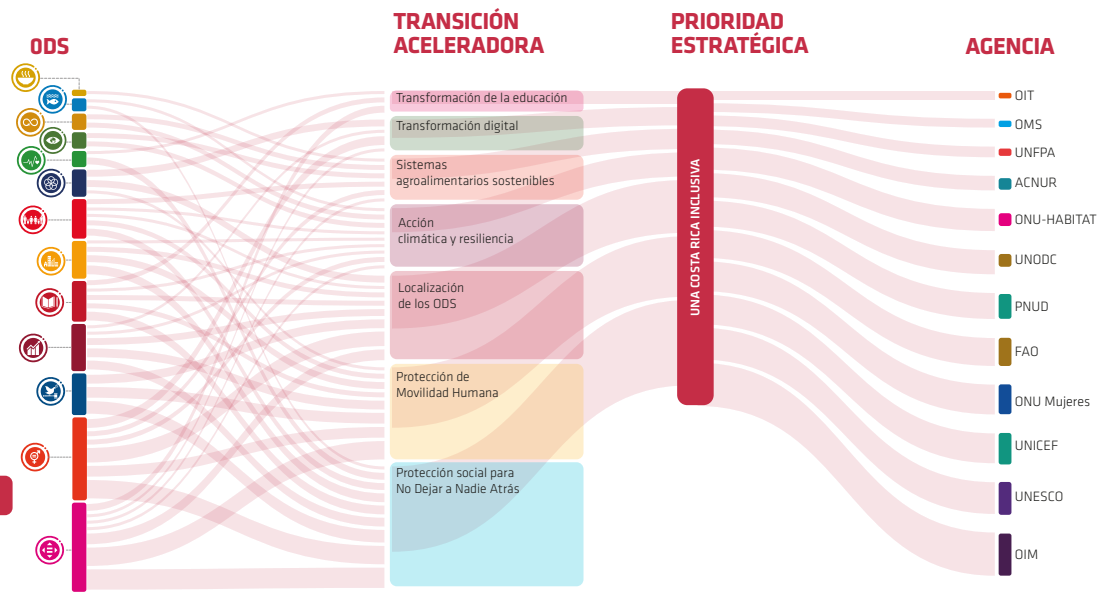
ODS

TRANSICIÓN ACELERADORA

PRIORIDAD ESTRATÉGICA

AGENCIA

Transformación de la educación

Transformación digital

Sistemas agroalimentarios sostenibles

Acción climática y resiliencia

Localización de los ODS

Protección de Movilidad Humana

Protección social para No Dejar a Nadie Atrás

UNA COSTA RICA INCLUSIVA

OIT
OMS
UNFPA
ACNUR
ONU-HABITAT
UNODC
PNUD
FAO
ONU Mujeres
UNICEF
UNESCO
OIM